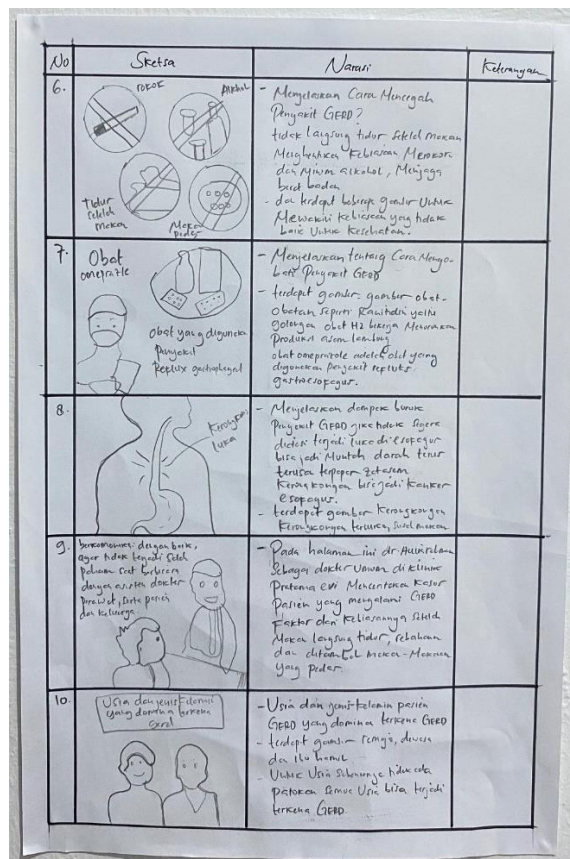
| No | Sketsa | Narasi | Keterangan |
|---|---|---|---|
| 6. | rokok, Alkohol, tidur setelah makan, Makan pedas | - Menjelaskan Cara Mencegah Penyakit GERD? tidak langsung tidur setelah makan Menghentikan Kebiasaan Merokok dan Minum alkohol, Menjaga berat badan - dan terdapat beberapa gambar Untuk Mewakili kebiasaan yang tidak baik Untuk Kesehatan. | |
| 7. | Obat omeprazole, obat yang digunakan Penyakit Refluks gastroesofageal | - Menjelaskan tentang Cara Mengobati Penyakit GERD - terdapat gambar-gambar obat-obatan seperti Ranitidin yaitu golongan obat H2 bisanya Menurunkan Produksi asam lambung obat omeprazole adalah obat yang digunakan penyakit refluks gastroesofagus. | |
| 8. | Kerongkongan luka | - Menjelaskan dampak buruk Penyakit GERD jika tidak segera diobati terjadi luka di esofagus bisa jadi Muntah darah terus terusan terpapar zat asam Kerongkongan bisa jadi Kanker esofagus. - terdapat gambar Kerongkongan Kerongkongan terluka, Sudah menjadi | |
| 9. | berkomunikasi dengan baik, agar tidak terjadi salah paham saat berbicara dengan antara dokter perawat, serta pasien dan keluarga. | - Pada halaman ini dr. Aulia Rahman Sebagai dokter Umum di klinik Pratama ini Menceritakan kasus Pasien yang mengalami GERD Faktor dari kebiasaannya setelah Makan langsung tidur, kebiasaan dan ditambah Makan-Makanan yang pedas | |
| 10. | Usia dan jenis kelamin yang dominan terkena Gerd | - Usia dan jenis kelamin pasien GERD yang dominan terkena GERD - terdapat gambar remaja, dewasa dan ibu hamil. - Untuk Usia Sebenarnya tidak ada patokan Semua Usia bisa terjadi terkena GERD | |